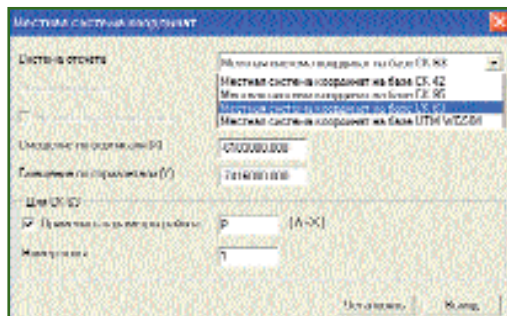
Местная система координат

Система отсчета

Местная система координат на базе СК 63

Местная система координат на базе СК 42
Местная система координат на базе СК 95
Местная система координат на базе СК 63
Местная система координат на базе UTM WGS84

Смещение по северному (X)
4500000.000

Смещение по восточному (Y)
7300000.000

Для СК 63

Применять номер зоны (X->X)

Номер зоны
1

Установить
Выход